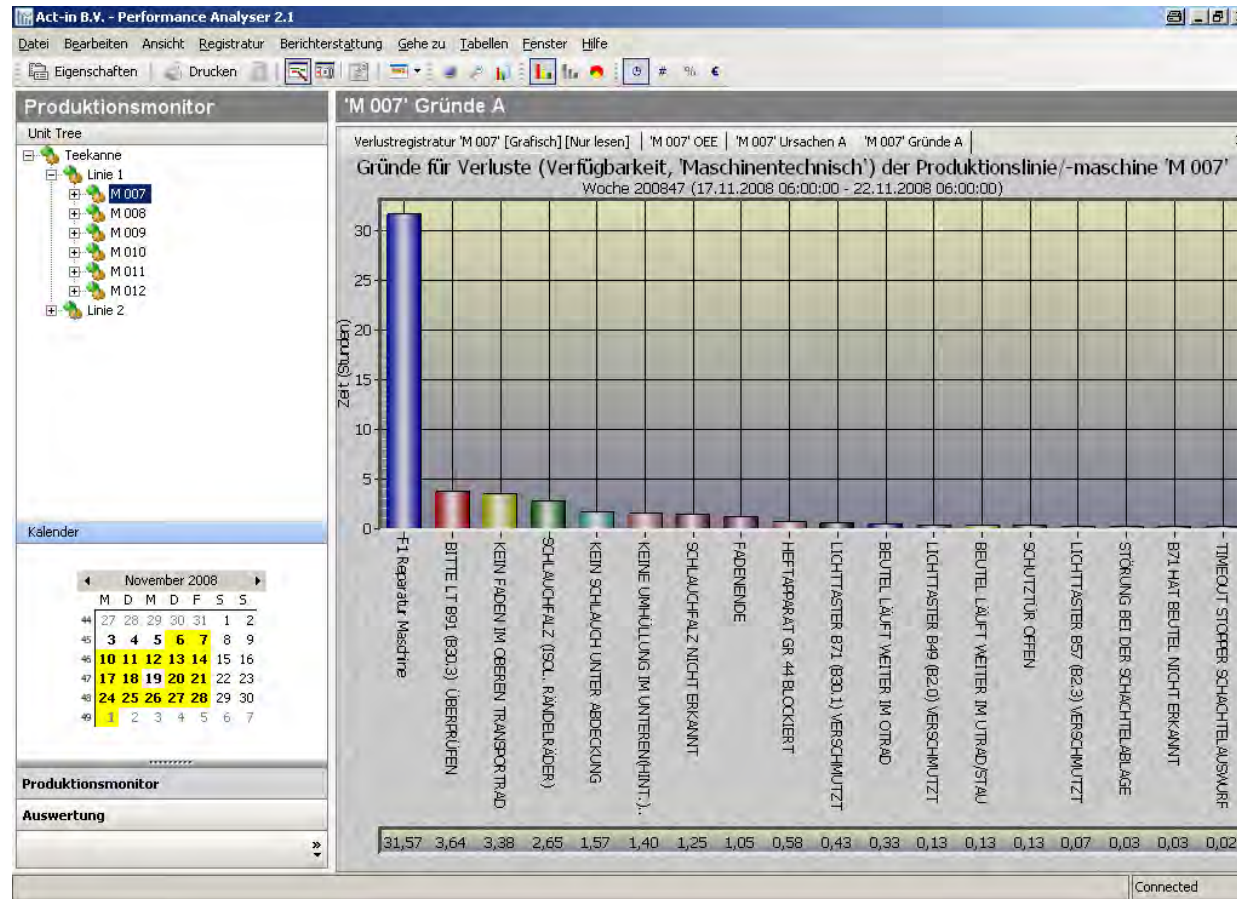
Act-in B.V. - Performance Analyser 2.1

Datei Bearbeiten Ansicht Registratur Berichterstattung Gehe zu Tabellen Fenster Hilfe

Eigenschaften Drucken # % €

Produktionsmonitor

Unit Tree

Teekanne
Linie 1
M 007
M 008
M 009
M 010
M 011
M 012
Linie 2

Kalender

November 2008

| | M | D | M | D | F | S | S |
|---|---|---|---|---|---|---|---|
| 44 | 27 | 28 | 29 | 30 | 31 | 1 | 2 |
| 45 | 3 | 4 | 5 | 6 | 7 | 8 | 9 |
| 46 | 10 | 11 | 12 | 13 | 14 | 15 | 16 |
| 47 | 17 | 18 | 19 | 20 | 21 | 22 | 23 |
| 48 | 24 | 25 | 26 | 27 | 28 | 29 | 30 |
| 49 | 1 | 2 | 3 | 4 | 5 | 6 | 7 |

Produktionsmonitor

Auswertung

'M 007' Gründe A

Verlustregistratur 'M 007' [Grafisch] [Nur lesen] | 'M 007' OEE | 'M 007' Ursachen A | 'M 007' Gründe A

Gründe für Verluste (Verfügbarkeit, 'Maschinentechnisch') der Produktionslinie/-maschine 'M 007'
Woche 200847 (17.11.2008 06:00:00 - 22.11.2008 06:00:00)

Zeit (Stunden)

30
25
20
15
10
5
0

F1 Reparatur Maschine
BITTE LT B91 (B30.3) ÜBERPRÜFEN
KEIN FADEN IM OBEREN TRANSPORTRAD
SCHLAUCHFALZ (ISOL. RÄNDELRÄDER)
KEIN SCHLAUCH UNTER ABDECKUNG
KEINE UMHÜLLUNG IM UNTEREN(HINT.)...
SCHLAUCHFALZ NICHT ERKANNT
FADENENDE
HEFTAPPARAT GR 44 BLOCKIERT
LICHTTASTER B71 (B30.1) VERSCHMUTZT
BEUTEL LÄUFT WEITER IM OTRAD
LICHTTASTER B49 (B2.0) VERSCHMUTZT
BEUTEL LÄUFT WEITER IM UTRAD/STAU
SCHUTZTÜR OFFEN
LICHTTASTER B57 (B2.3) VERSCHMUTZT
STÖRUNG BEI DER SCHACHTELABLAGE
B71 HAT BEUTEL NICHT ERKANNT
TIMEOUT STOPPER SCHACHTELAUSWURF

31,57 3,64 3,38 2,65 1,57 1,40 1,25 1,05 0,58 0,43 0,33 0,13 0,13 0,13 0,07 0,03 0,03 0,02

Connected